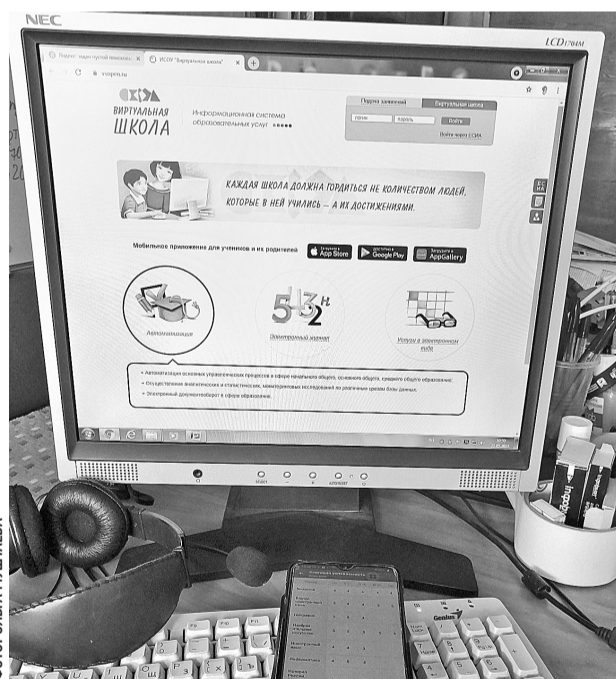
NEC

LCD1704M

Яндекс: нашл пустой результат

ИС ОУ "Виртуальная школа"

vsopen.ru

ВИРТУАЛЬНАЯ ШКОЛА

Информационная система образовательных услуг

Подача заявлений

Виртуальная школа

логин

пароль

Войти

Войти через | ЕСИА

КАЖДАЯ ШКОЛА ДОЛЖНА ГОРДИТЬСЯ НЕ КОЛИЧЕСТВОМ ЛЮДЕЙ, КОТОРЫЕ В НЕЙ УЧИЛИСЬ – А ИХ ДОСТИЖЕНИЯМИ.

Мобильное приложение для учеников и их родителей

App Store

Google Play

AppGallery

Автоматизация

Электронный журнал

Услуги в электронном виде

• Автоматизация основных управленческих процессов в сфере начального общего, основного общего, среднего общего образования;

• Осуществление аналитических и статистических, мониторинговых исследований по различным срезам базы данных;

• Электронный документооборот в сфере образования.

Genius

ФОТО ОЛЬГИ НИКИТИНОЙ